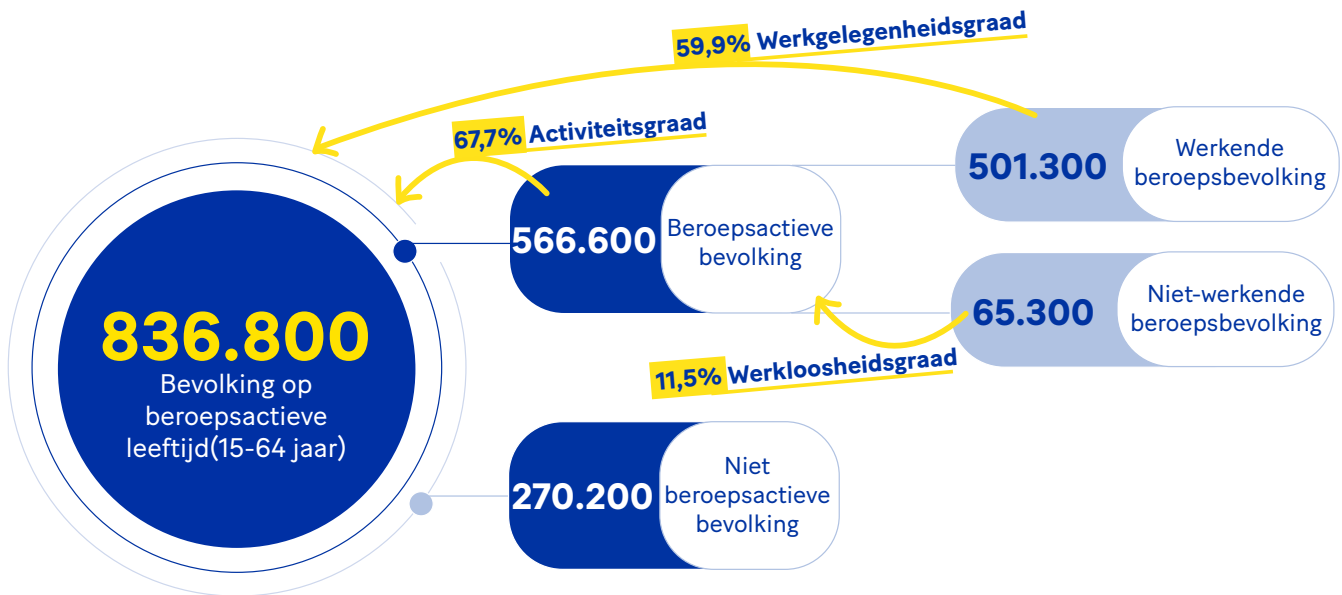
59,9% Werkgelegenheidsgraad

67,7% Activiteitsgraad

501.300 Werkende beroepsbevolking

566.600 Beroepsactieve bevolking

836.800 Bevolking op beroepsactieve leeftijd(15-64 jaar)

65.300 Niet-werkende beroepsbevolking

11,5% Werkloosheidsgraad

270.200 Niet beroepsactieve bevolking